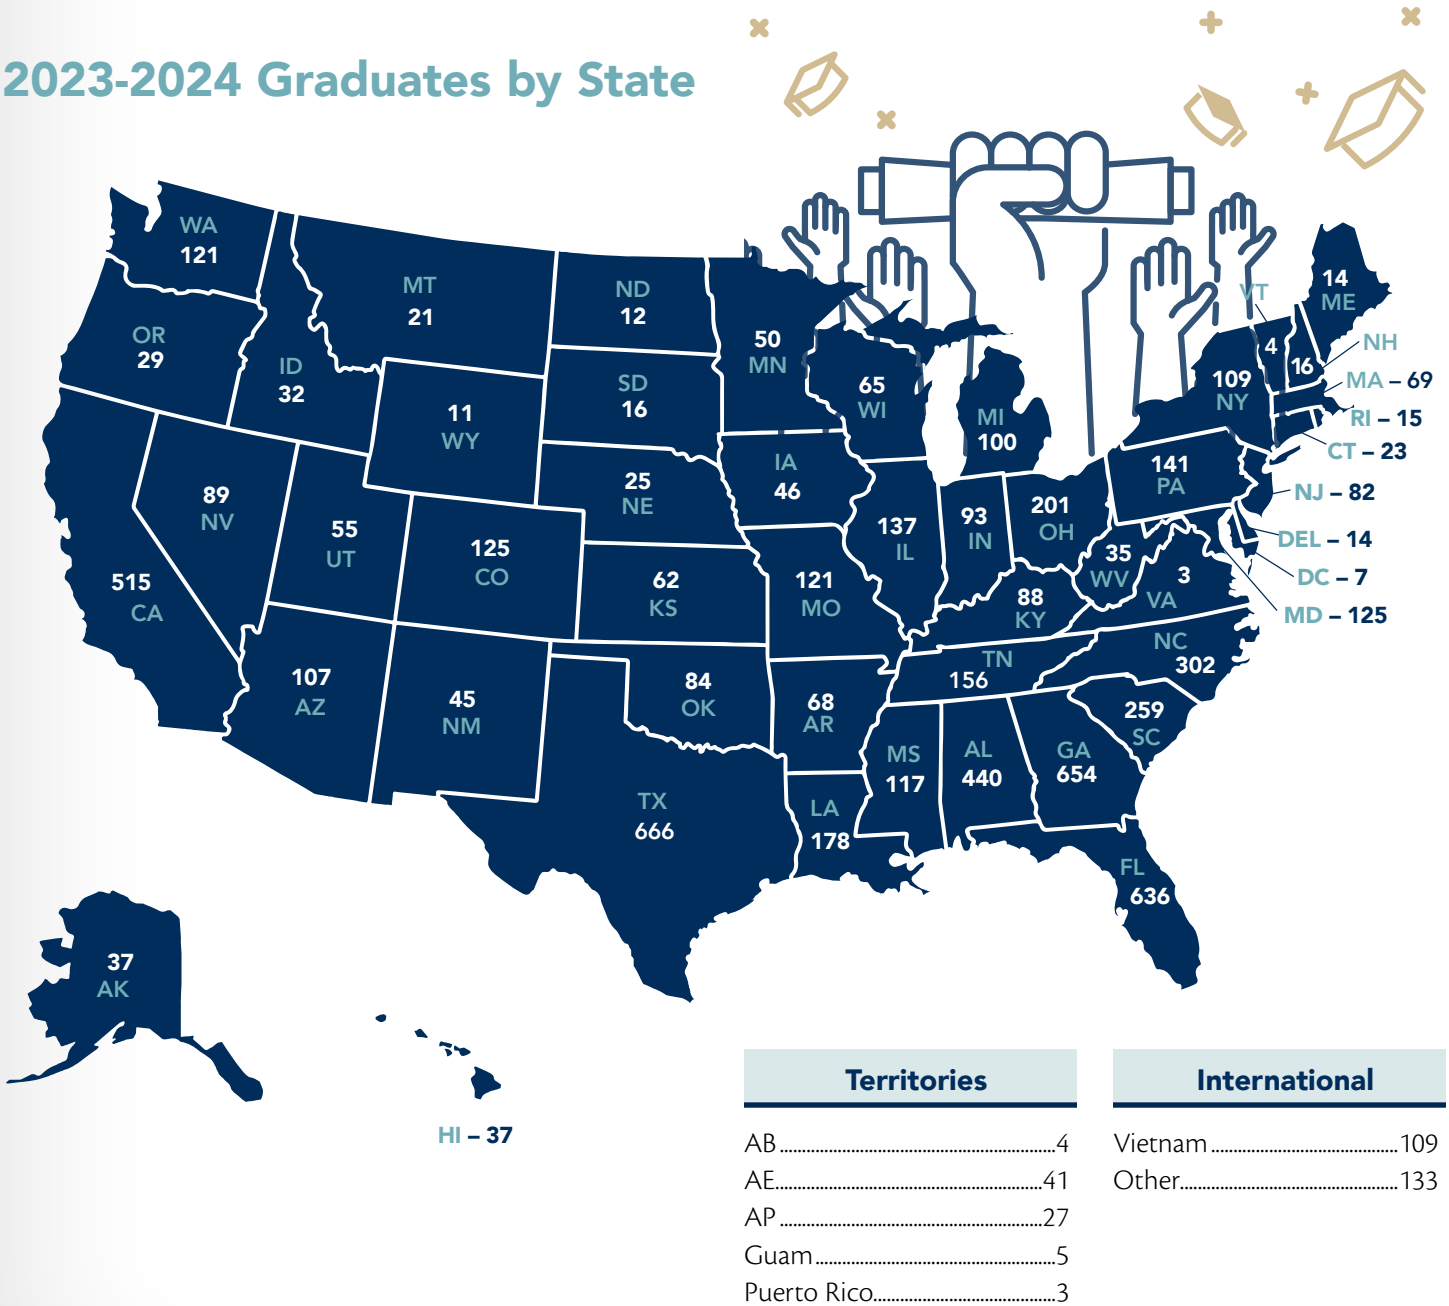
2023-2024 Graduates by State

WA 121
OR 29
ID 32
MT 21
ND 12
SD 16
WY 11
NV 89
CA 515
UT 55
CO 125
NE 25
KS 62
AZ 107
NM 45
TX 666
OK 84
MN 50
IA 46
MO 121
AR 68
LA 178
WI 65
IL 137
MI 100
IN 93
OH 201
KY 88
TN 156
MS 117
AL 440
GA 654
FL 636
SC 259
NC 302
VA 3
WV 35
PA 141
NY 109
VT 4
NH 16
ME 14
MA – 69
RI – 15
CT – 23
NJ – 82
DEL – 14
DC – 7
MD – 125
AK 37
HI – 37

| Territories | |
|---|---|
| AB | 4 |
| AE | 41 |
| AP | 27 |
| Guam | 5 |
| Puerto Rico | 3 |

| International | |
|---|---|
| Vietnam | 109 |
| Other | 133 |